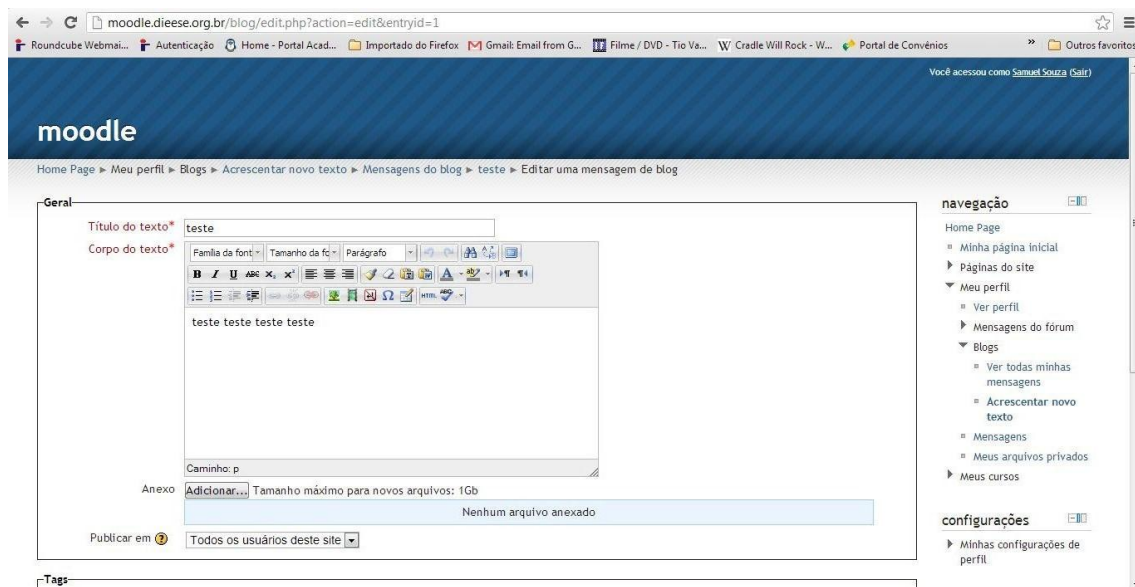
moodle.dieese.org.br/blog/edit.php?action=edit&entryid=1

Roundcube Webmai... Autenticação Home - Portal Acad... Importado do Firefox Gmail: Email from G... Filme / DVD - Tio Va... Cradle Will Rock - W... Portal de Convênios » Outros favoritos

Você acessou como Samuel Souza (Sair)

moodle

Home Page ► Meu perfil ► Blogs ► Acrescentar novo texto ► Mensagens do blog ► teste ► Editar uma mensagem de blog

Geral

Título do texto* teste

Corpo do texto* Família da font Tamanho da fc Parágrafo

teste teste teste teste

Caminho: p

Anexo Adicionar... Tamanho máximo para novos arquivos: 1Gb

Nenhum arquivo anexado

Publicar em Todos os usuários deste site

Tags

navegação

Home Page
Minha página inicial
Páginas do site
Meu perfil
Ver perfil
Mensagens do fórum
Blogs
Ver todas minhas mensagens
Acrescentar novo texto
Mensagens
Meus arquivos privados
Meus cursos

configurações

Minhas configurações de perfil